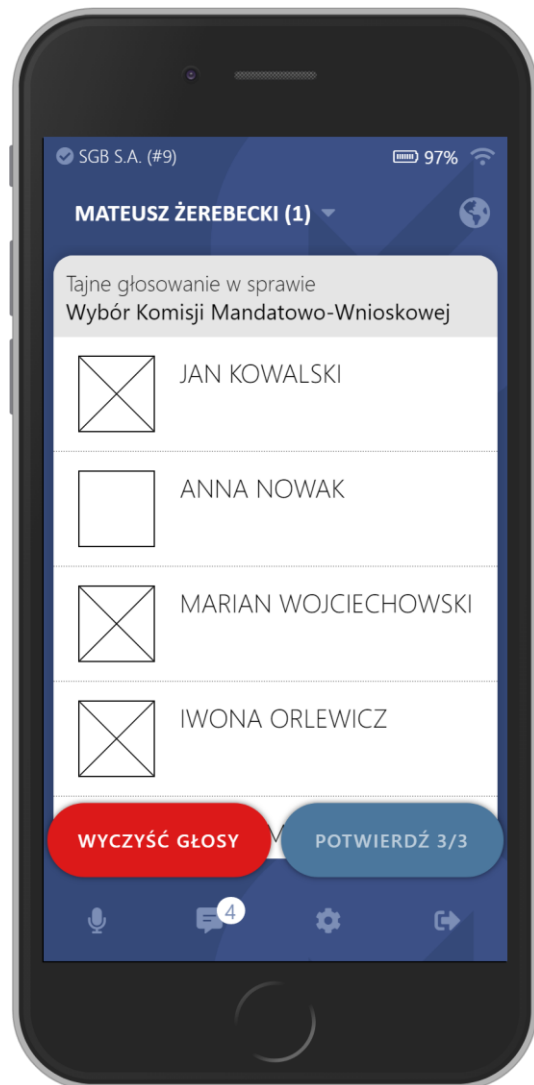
SGB S.A. (#9)
97%

MATEUSZ ŻEREBECKI (1)

Tajne głosowanie w sprawie
Wybór Komisji Mandatowo-Wnioskowej

JAN KOWALSKI

ANNA NOWAK

MARIAN WOJCIECHOWSKI

IWONA ORLEWICZ

WYCZYŚĆ GŁOSY

POTWIERDŹ 3/3

4